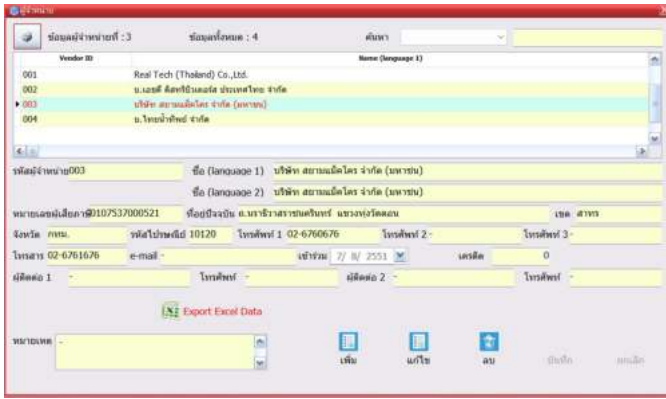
ผู้จำหน่าย

ข้อมูลผู้จำหน่ายที่ : 3 ข้อมูลทั้งหมด : 4 ค้นหา

| Vendor ID | Name (language 1) |
|---|---|
| 001 | Real Tech (Thailand) Co.,Ltd. |
| 002 | บ.เอชดี ดิสทริบิวเตอร์ ประเทศไทย จำกัด |
| 003 | บริษัท สยามแม็คโคร จำกัด (มหาชน) |
| 004 | บ.ไทยน้ำทิพย์ จำกัด |

รหัสผู้จำหน่าย 003

ชื่อ (language 1) บริษัท สยามแม็คโคร จำกัด (มหาชน)

ชื่อ (language 2) บริษัท สยามแม็คโคร จำกัด (มหาชน)

หมายเลขผู้เสียภาษี 0107537000521 ที่อยู่ปัจจุบัน ถ.พระราชปรารถนครินทร์ แขวงทุ่งวัดดอน เขต สาทร

จังหวัด กทม. รหัสไปรษณีย์ 10120 โทรศัพท์ 1 02-6760676 โทรศัพท์ 2 - โทรศัพท์ 3 -

โทรสาร 02-6761676 e-mail - เข้าร่วม 7/ 8/ 2551 เครดิต 0

ผู้ติดต่อ 1 - โทรศัพท์ - ผู้ติดต่อ 2 - โทรศัพท์ -

Export Excel Data

หมายเหตุ -

เพิ่ม แก้ไข ลบ บันทึก ยกเลิก